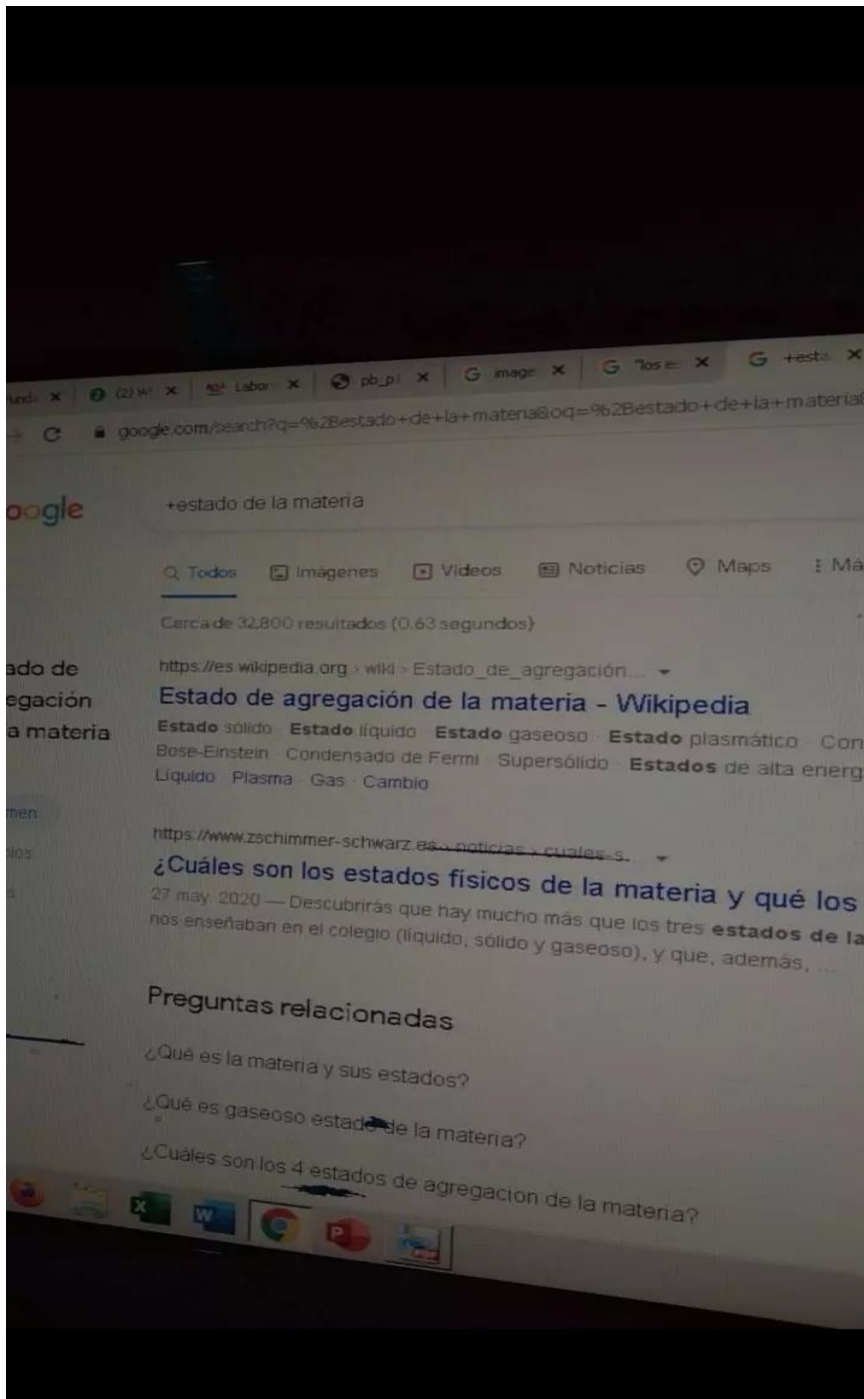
undo × (2) W × Labor × pb_p × G image × G "los e × G +esta ×

google.com/search?q=%2Bestado+de+la+materia&oq=%2Bestado+de+la+materia

oogle

+estado de la materia

Todos Imágenes Videos Noticias Maps Má

Cerca de 32.800 resultados (0,63 segundos)

ado de egación a materia

https://es.wikipedia.org › wiki › Estado_de_agregación... ▾

Estado de agregación de la materia - Wikipedia

Estado sólido · Estado líquido · Estado gaseoso · Estado plasmático · Con Bose-Einstein · Condensado de Fermi · Supersólido · Estados de alta energ Líquido · Plasma · Gas · Cambio

https://www.zschimmer-schwarz.es › noticias › cuales-s... ▾

¿Cuáles son los estados físicos de la materia y qué los

27 may. 2020 — Descubrirás que hay mucho más que los tres estados de la nos enseñaban en el colegio (líquido, sólido y gaseoso), y que, además, ...

Preguntas relacionadas

¿Qué es la materia y sus estados?

¿Qué es gaseoso estado de la materia?

¿Cuáles son los 4 estados de agregacion de la materia?